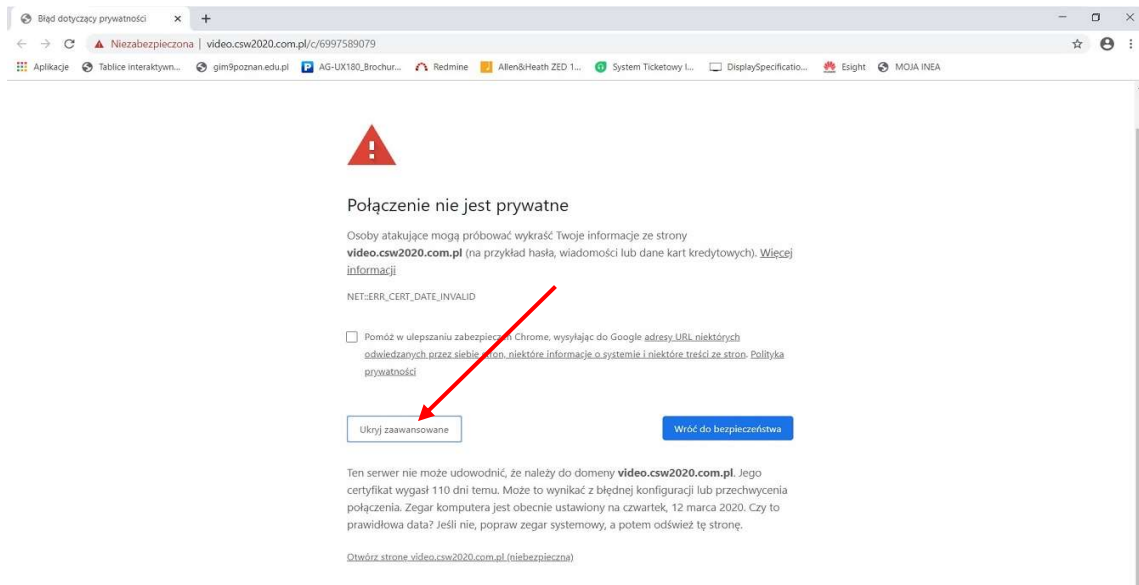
Błąd dotyczący prywatności × +

Niezabezpieczona | video.csw2020.com.pl/c/6997589079

Aplikacje Tablice interaktywn... gim9poznan.edu.pl AG-UX180_Brochur... Redmine Allen&Heath ZED 1... System Ticketowy I... DisplaySpecificatio... Esight MOJA INEA

Połączenie nie jest prywatne

Osoby atakujące mogą próbować wykraść Twoje informacje ze strony **video.csw2020.com.pl** (na przykład hasła, wiadomości lub dane kart kredytowych). Więcej informacji

NET::ERR_CERT_DATE_INVALID

Pomóż w ulepszaniu zabezpieczeń Chrome, wysyłając do Google adresy URL niektórych odwiedzanych przez siebie stron, niektóre informacje o systemie i niektóre treści ze stron. Polityka prywatności

Ukryj zaawansowane

Wróć do bezpieczeństwa

Ten serwer nie może udowodnić, że należy do domeny **video.csw2020.com.pl**. Jego certyfikat wygasł 110 dni temu. Może to wynikać z błędnej konfiguracji lub przechwycenia połączenia. Zegar komputera jest obecnie ustawiony na czwartek, 12 marca 2020. Czy to prawidłowa data? Jeśli nie, popraw zegar systemowy, a potem odśwież tę stronę.

Otwórz stronę video.csw2020.com.pl (niebezpieczna)